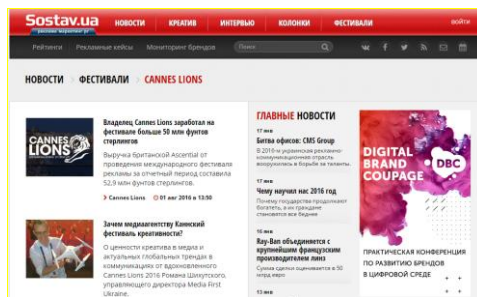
Sostav.ua
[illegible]

НОВОСТИ КРЕАТИВ ИНТЕРВЬЮ КОЛОНКИ ФЕСТИВАЛИ

ВОЙТИ

Рейтинги Рекламные кейсы Мониторинг брендов

Поиск

НОВОСТИ > ФЕСТИВАЛИ > CANNES LIONS

CANNES LIONS

Владелец Cannes Lions заработал на фестивале больше 50 млн фунтов стерлингов

Выручка британской Ascential от проведения международного фестиваля рекламы за отчетный период составила 52,9 млн фунтов стерлингов.

Cannes Lions 01 авг 2016 в 13:50

Зачем медиаагентству Каннский фестиваль креативности?

О ценности креатива в медиа и актуальных глобальных трендах в коммуникациях от вдохновленного Cannes Lions 2016 Романа Шикутского, управляющего директора Media First Ukraine.

ГЛАВНЫЕ НОВОСТИ

17 мая
Битва офисов: CMS Group
В 2016-м украинская рекламно-коммуникационная отрасль вооружилась в борьбе за таланты.

17 мая
Чему научил нас 2016 год
Почему государства продолжают богатеть, а их граждане становятся все беднее

16 мая
Ray-Ban объединяется с крупнейшим французским производителем линз
Сумма сделки оценивается в 50 млрд евро

13 мая

DIGITAL BRAND COUPAGE

DBC

ПРАКТИЧЕСКАЯ КОНФЕРЕНЦИЯ ПО СТРАТЕГИЯМ БРЕНДОВ В ЦИФРОВОЙ СРЕДЕ